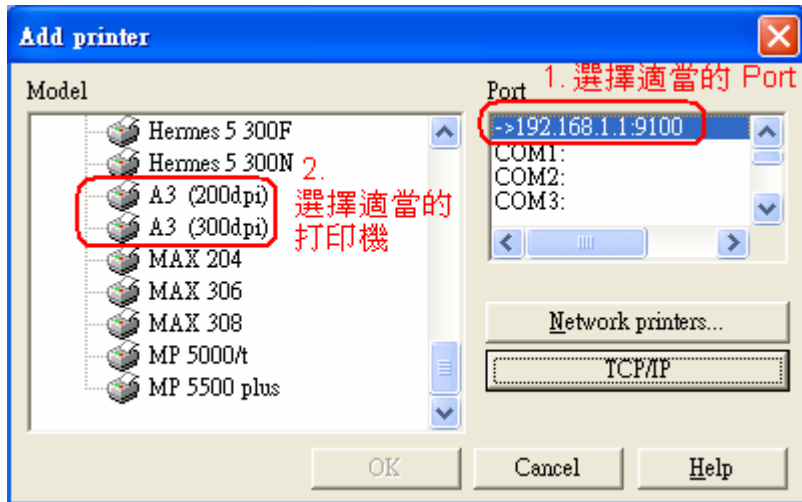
Add printer

Model

Hermes 5 300F
Hermes 5 300N
A3 (200dpi)
A3 (300dpi)
MAX 204
MAX 306
MAX 308
MP 5000/t
MP 5500 plus

2. 選擇適當的打印機

Port

1. 選擇適當的 Port

->192.168.1.1:9100
COM1:
COM2:
COM3:

Network printers...
TCP/IP

OK
Cancel
Help